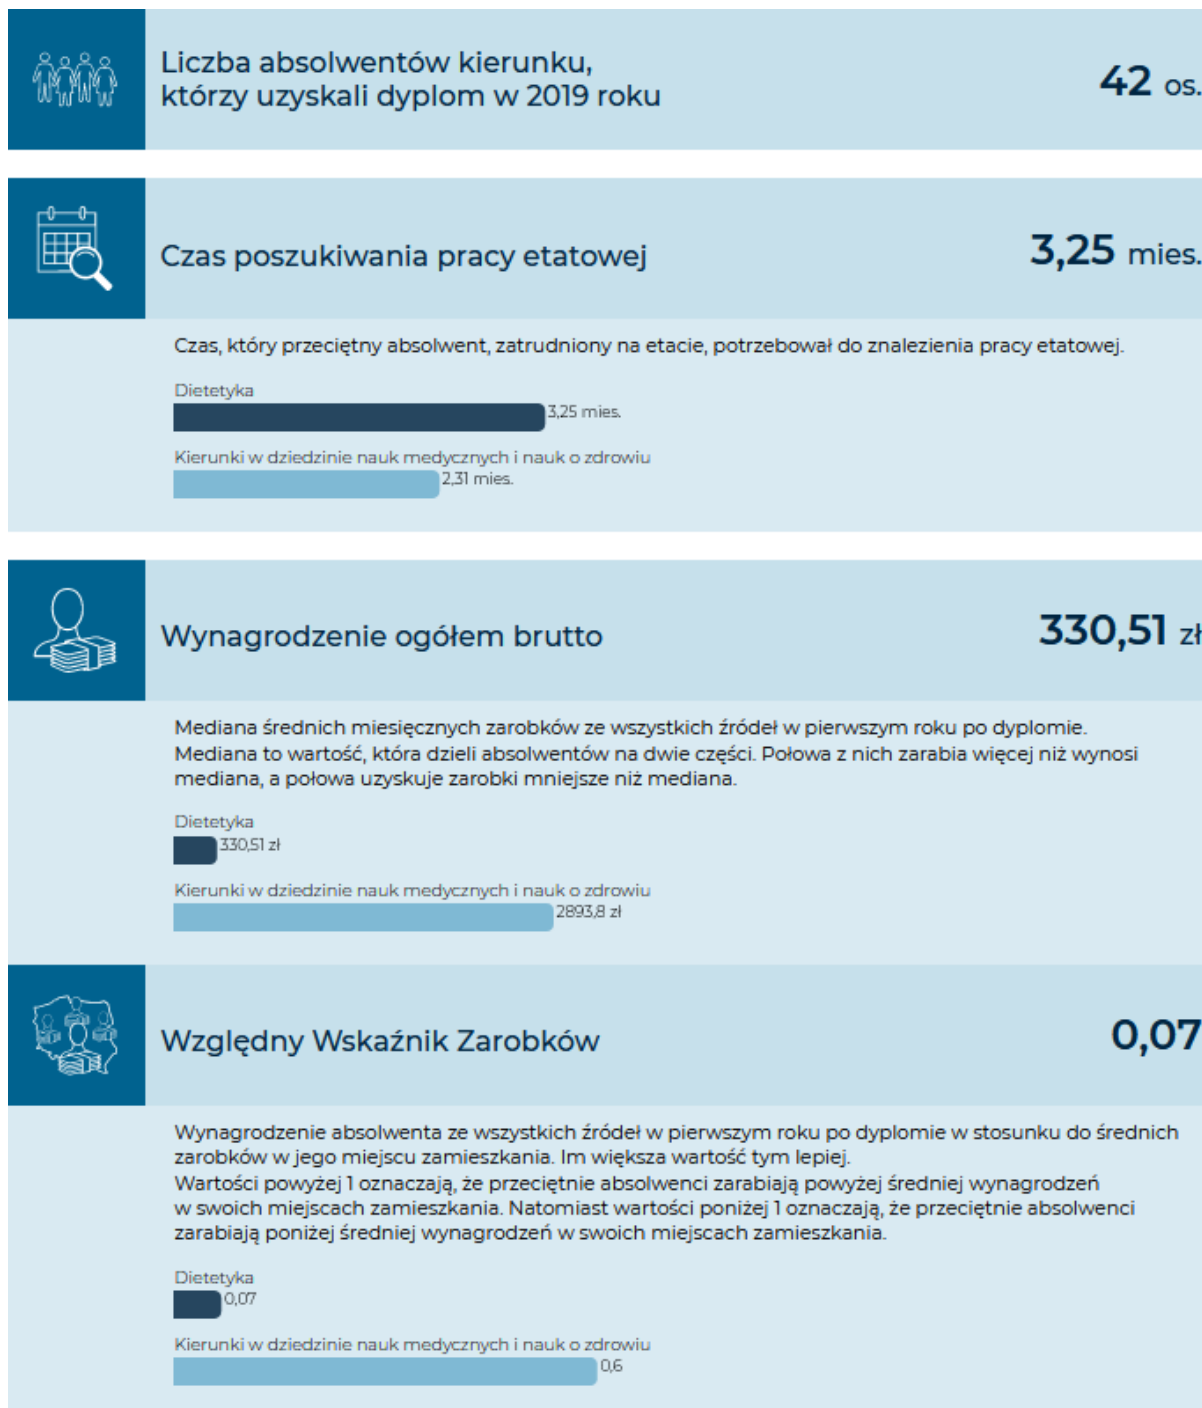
Liczba absolwentów kierunku, którzy uzyskali dyplom w 2019 roku

42 os.

Czas poszukiwania pracy etatowej

3,25 mies.

Czas, który przeciętny absolwent, zatrudniony na etacie, potrzebował do znalezienia pracy etatowej.

Dietetyka

3,25 mies.

Kierunki w dziedzinie nauk medycznych i nauk o zdrowiu

2,31 mies.

Wynagrodzenie ogółem brutto

330,51 zł

Mediana średnich miesięcznych zarobków ze wszystkich źródeł w pierwszym roku po dyplomie. Mediana to wartość, która dzieli absolwentów na dwie części. Połowa z nich zarabia więcej niż wynosi mediana, a połowa uzyskuje zarobki mniejsze niż mediana.

Dietetyka

330,51 zł

Kierunki w dziedzinie nauk medycznych i nauk o zdrowiu

2893,8 zł

Względny Wskaźnik Zarobków

0,07

Wynagrodzenie absolwenta ze wszystkich źródeł w pierwszym roku po dyplomie w stosunku do średnich zarobków w jego miejscu zamieszkania. Im większa wartość tym lepiej.
Wartości powyżej 1 oznaczają, że przeciętnie absolwenci zarabiają powyżej średniej wynagrodzeń w swoich miejscach zamieszkania. Natomiast wartości poniżej 1 oznaczają, że przeciętnie absolwenci zarabiają poniżej średniej wynagrodzeń w swoich miejscach zamieszkania.

Dietetyka

0,07

Kierunki w dziedzinie nauk medycznych i nauk o zdrowiu

0,6